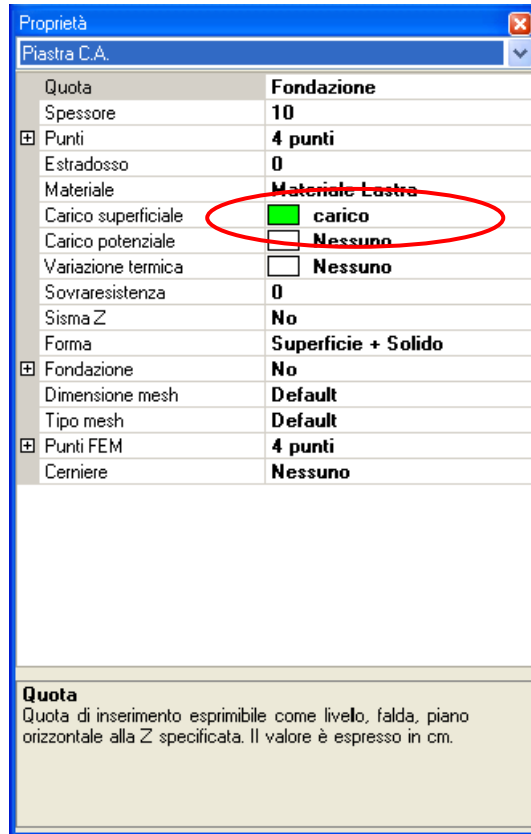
Proprietà

Piastra C.A.

| | |
|---|---|
| Quota | Fondazione |
| Spessore | 10 |
| ⊞ Punti | 4 punti |
| Estradosso | 0 |
| Materiale | Materiale Lastra |
| Carico superficiale | carico |
| Carico potenziale | Nessuno |
| Variazione termica | Nessuno |
| Sovraresistenza | 0 |
| Sisma Z | No |
| Forma | Superficie + Solido |
| ⊞ Fondazione | No |
| Dimensione mesh | Default |
| Tipo mesh | Default |
| ⊞ Punti FEM | 4 punti |
| Cerniere | Nessuno |

Quota
Quota di inserimento esprimibile come livelo, falda, piano orizzontale alla Z specificata. Il valore è espresso in cm.